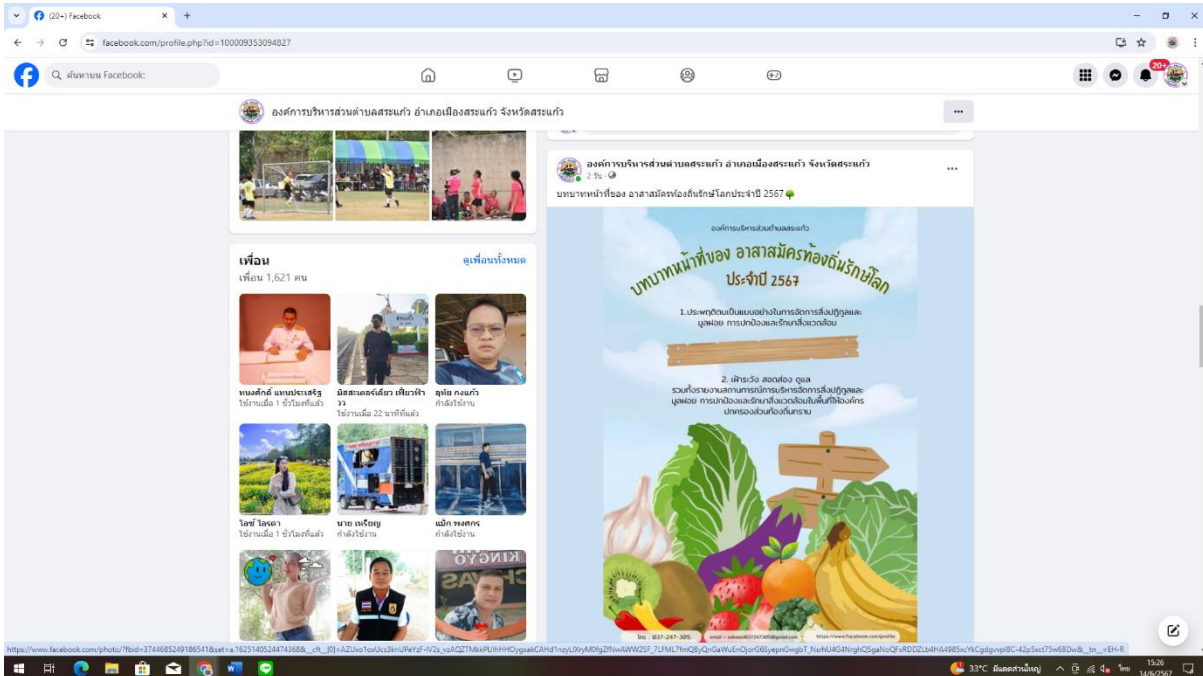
(20+) Facebook

facebook.com/profile.php?id=100009353094827

ค้นหาบน Facebook

20+

องค์การบริหารส่วนตำบลสระแก้ว อำเภอเมืองสระแก้ว จังหวัดสระแก้ว

เพื่อน
เพื่อน 1,621 คน
ดูเพื่อนทั้งหมด

หนงศักดิ์ แทนประเสริฐ
ใช้งานเมื่อ 1 ชั่วโมงที่แล้ว

มิสสะเตอร์เดี้ยว เพียรพิราวว
ใช้งานเมื่อ 22 นาทีที่แล้ว

สุทัย ถงแก้ว
กำลังใช้งาน

ไอซ์ ไอรดา
ใช้งานเมื่อ 1 ชั่วโมงที่แล้ว

นาย เจริญญ
กำลังใช้งาน

แม็ก พงศกร
กำลังใช้งาน

องค์การบริหารส่วนตำบลสระแก้ว อำเภอเมืองสระแก้ว จังหวัดสระแก้ว
2 วัน

บทบาทหน้าที่ของ อาสาสมัครท้องถิ่นรักษ์โลกประจำปี 2567

องค์การบริหารส่วนตำบลสระแก้ว

บทบาทหน้าที่ของ อาสาสมัครท้องถิ่นรักษ์โลก
ประจำปี 2567

1.ประพฤติตนเป็นแบบอย่างในการจัดการสิ่งปฏิกูลและมูลฝอย การปกป้องและรักษาสิ่งแวดล้อม

2. เฝ้าระวัง สอดส่อง ดูแล รวมทั้งรายงานสถานการณ์การบริหารจัดการสิ่งปฏิกูลและมูลฝอย การปกป้องและรักษาสิ่งแวดล้อมในพื้นที่ให้องค์กรปกครองส่วนท้องถิ่นทราบ

โทร : 037-247-385

https://www.facebook.com/photo/?fbid=374468524918654&set=a.162514052447436&__cft__[0]=AZUxo1oxUcs3knUPeYaF-lV2s_vzAQZTMkkPUhHHOygsakCAHd1nzyLlXryM0fgZfNwAWW2SF_7LFML7fmQ8yQnGaWuEnOjorG6SyepnGwgbT_NsrhU4G4NrghQSgaNoQFxRDDZLb4HA4985xcYkCgdgvvpl8C-42pSxct75w68Dw&__tn__=EH-R

33°C มีแดดส่วนใหญ่ ไทย 15:26 14/6/2567